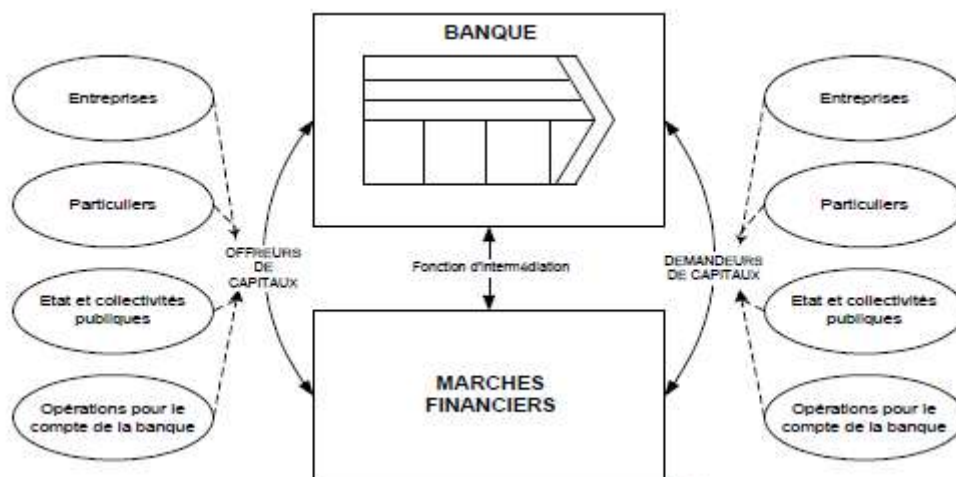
Entreprises

Particuliers

Etat et collectivités publiques

Opérations pour le compte de la banque

OFFREURS DE CAPITAUX

BANQUE

Fonction d'intermédiation

MARCHES FINANCIERS

DEMANDEURS DE CAPITAUX

Entreprises

Particuliers

Etat et collectivités publiques

Opérations pour le compte de la banque